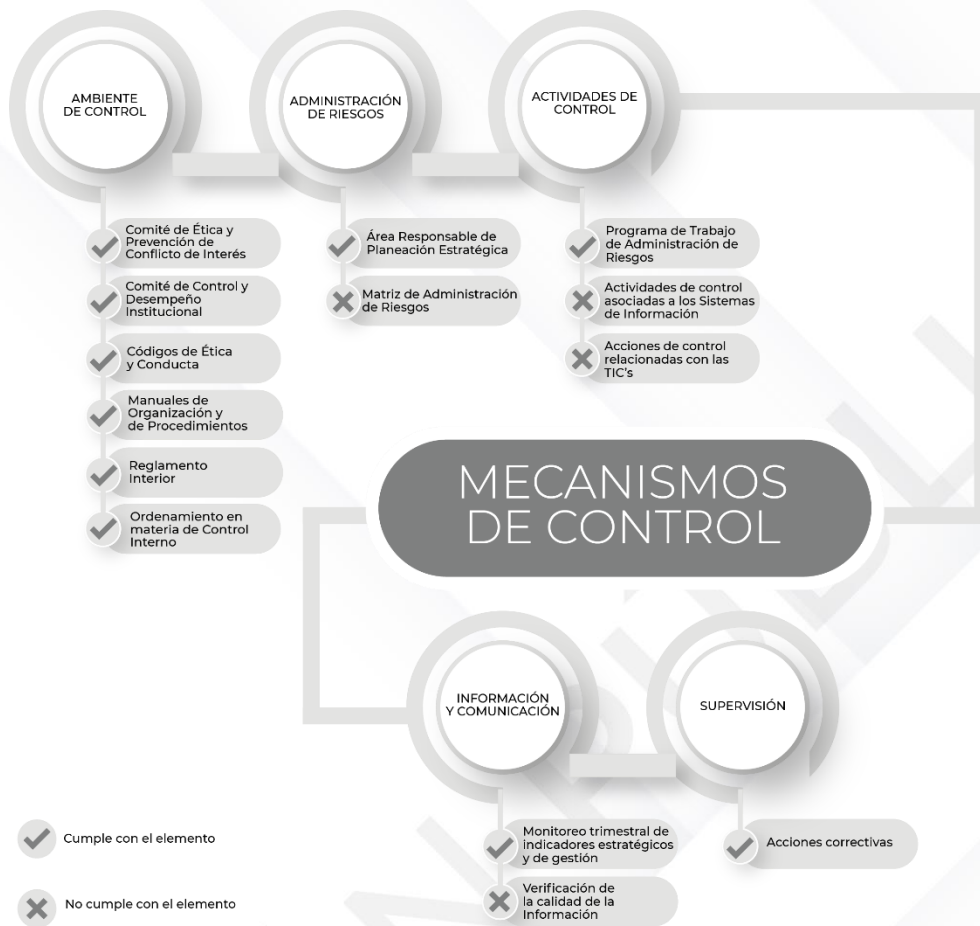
AMBIENTE DE CONTROL

Comité de Ética y Prevención de Conflicto de Interés

Comité de Control y Desempeño Institucional

Códigos de Ética y Conducta

Manuales de Organización y de Procedimientos

Reglamento Interior

Ordenamiento en materia de Control Interno

ADMINISTRACIÓN DE RIESGOS

Área Responsable de Planeación Estratégica

Matriz de Administración de Riesgos

ACTIVIDADES DE CONTROL

Programa de Trabajo de Administración de Riesgos

Actividades de control asociadas a los Sistemas de Información

Acciones de control relacionadas con las TIC's

MECANISMOS DE CONTROL

INFORMACIÓN Y COMUNICACIÓN

Monitoreo trimestral de indicadores estratégicos y de gestión

Verificación de la calidad de la Información

SUPERVISIÓN

Acciones correctivas

Cumple con el elemento

No cumple con el elemento